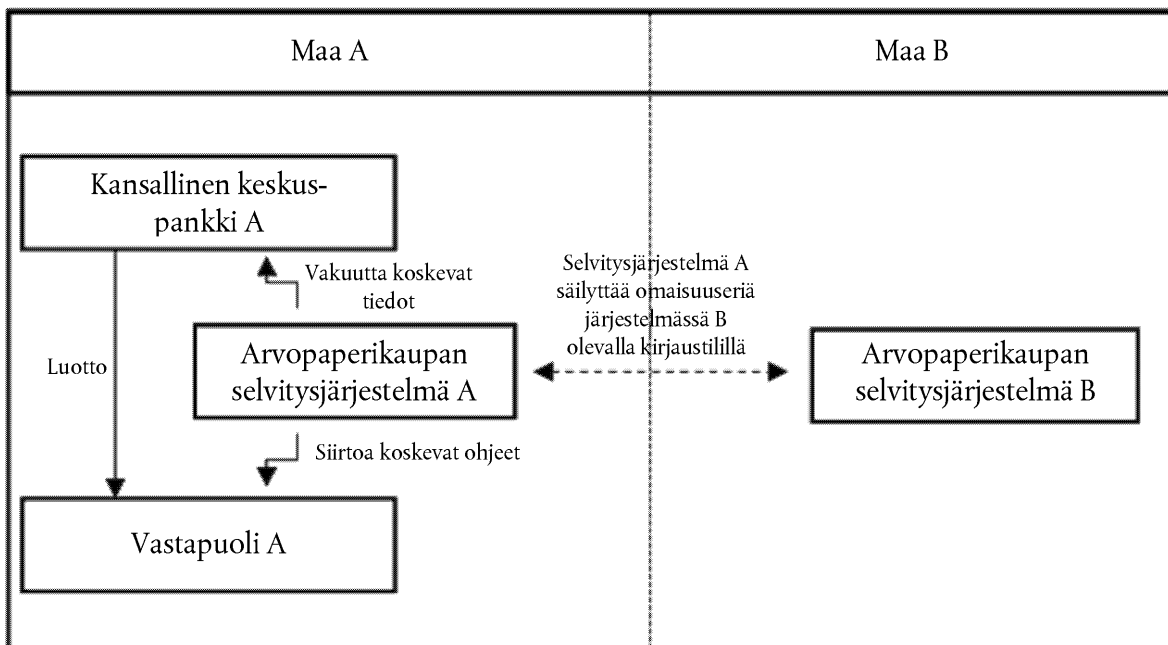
Maa A

Maa B

Kansallinen keskuspankki A

Vakuutta koskevat tiedot

Luotto

Arvopaperikaupan selvitysjärjestelmä A

Siirtoa koskevat ohjeet

Vastapuoli A

Selvitysjärjestelmä A säilyttää omaisuuseriä järjestelmässä B olevalla kirjaustilillä

Arvopaperikaupan selvitysjärjestelmä B